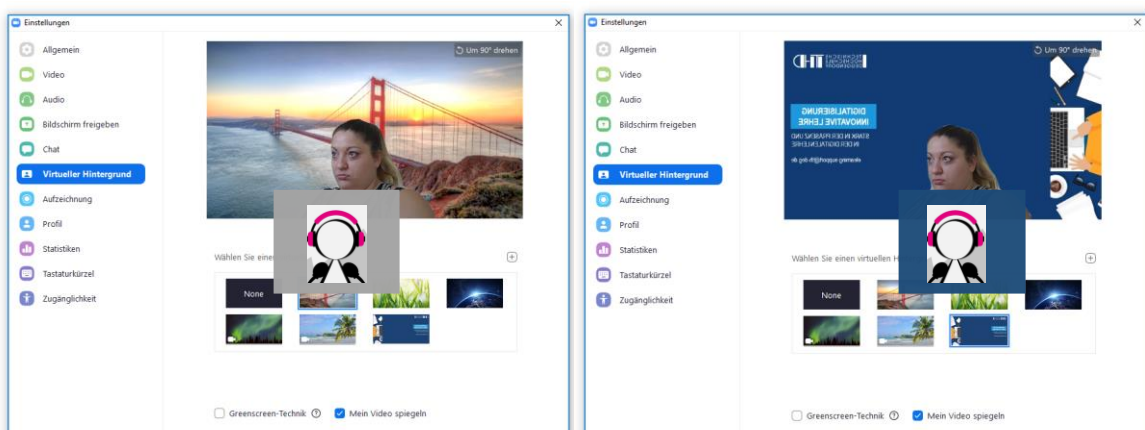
Einstellungen

Allgemein
Video
Audio
Bildschirm freigeben
Chat
Virtueller Hintergrund
Aufzeichnung
Profil
Statistiken
Tastaturkürzel
Zugänglichkeit

Um 90° drehen

Wählen Sie einen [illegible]

None

Greenscreen-Technik
Mein Video spiegeln

Einstellungen

Allgemein
Video
Audio
Bildschirm freigeben
Chat
Virtueller Hintergrund
Aufzeichnung
Profil
Statistiken
Tastaturkürzel
Zugänglichkeit

Um 90° drehen

DIGITALISIERUNG
INNOVATIVE LEHRE

Wählen Sie einen virtuellen H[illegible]

None

Greenscreen-Technik
Mein Video spiegeln